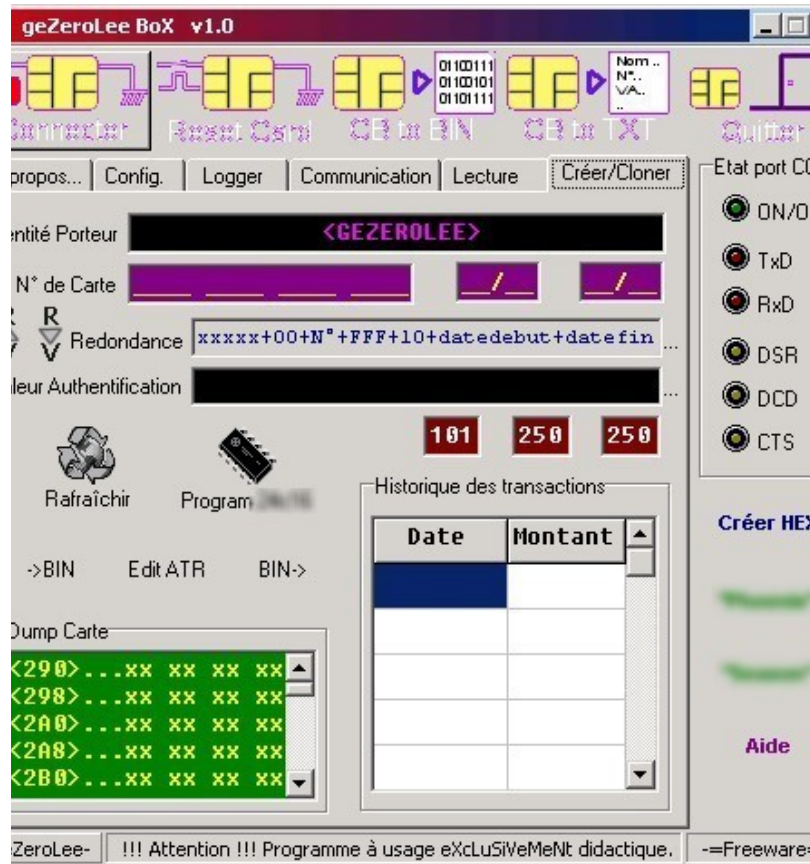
geZeroLee BoX v1.0

01100111 01100101 01101111

Nom .. N°.. VA.. ..

Connecter   Reset Card   CB to BIN   CB to TXT   Quitter

propos... | Config. | Logger | Communication | Lecture | Créer/Cloner

Etat port CO

entité Porteur <GEZEROLEE>

N° de Carte ___ ___ ___ ___   __/__   __/__

R V Redondance xxxxx+00+N°+FFF+10+datedebut+datefin ...

leur Authentification ...

101 250 250

ON/O
TxD
RxD
DSR
DCD
CTS

Rafraîchir   Program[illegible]

Historique des transactions

| Date | Montant |
|---|---|
| | |
| | |
| | |
| | |
| | |

Créer HEX

->BIN   Edit ATR   BIN->

Dump Carte
<290>...xx xx xx xx
<298>...xx xx xx xx
<2A0>...xx xx xx xx
<2A8>...xx xx xx xx
<2B0>...xx xx xx xx

Aide

ZeroLee- | !!! Attention !!! Programme à usage eXcLuSiVeMeNt didactique. | -=Freeware=